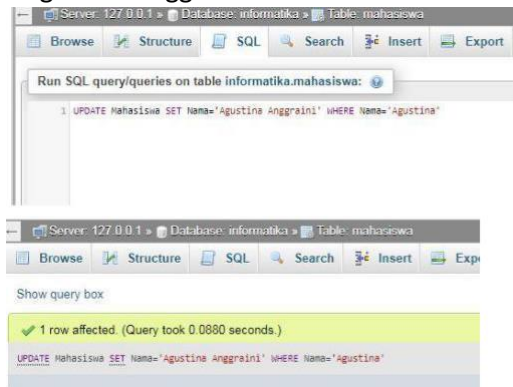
Server: 127.0.0.1 » Database: informatika » Table: mahasiswa

Browse Structure SQL Search Insert Export

Run SQL query/queries on table informatika.mahasiswa:

1 UPDATE Mahasiswa SET Nama='Agustina Anggraini' WHERE Nama='Agustina'

Server: 127.0.0.1 » Database: informatika » Table: mahasiswa

Browse Structure SQL Search Insert Exp

Show query box

1 row affected. (Query took 0.0880 seconds.)

UPDATE Mahasiswa SET Nama='Agustina Anggraini' WHERE Nama='Agustina'